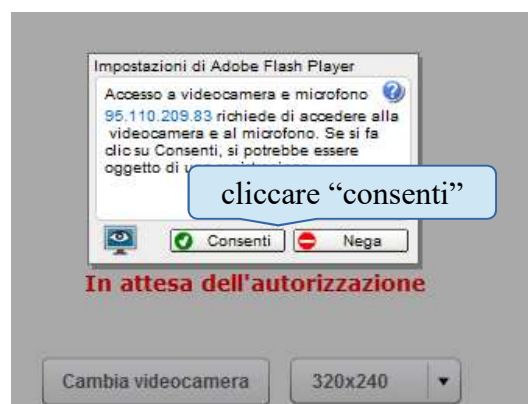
Impostazioni di Adobe Flash Player

Accesso a videocamera e microfono

95.110.209.83 richiede di accedere alla videocamera e al microfono. Se si fa clic su Consenti, si potrebbe essere oggetto di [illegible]

cliccare "consenti"

Consenti

Nega

In attesa dell'autorizzazione

Cambia videocamera

320x240